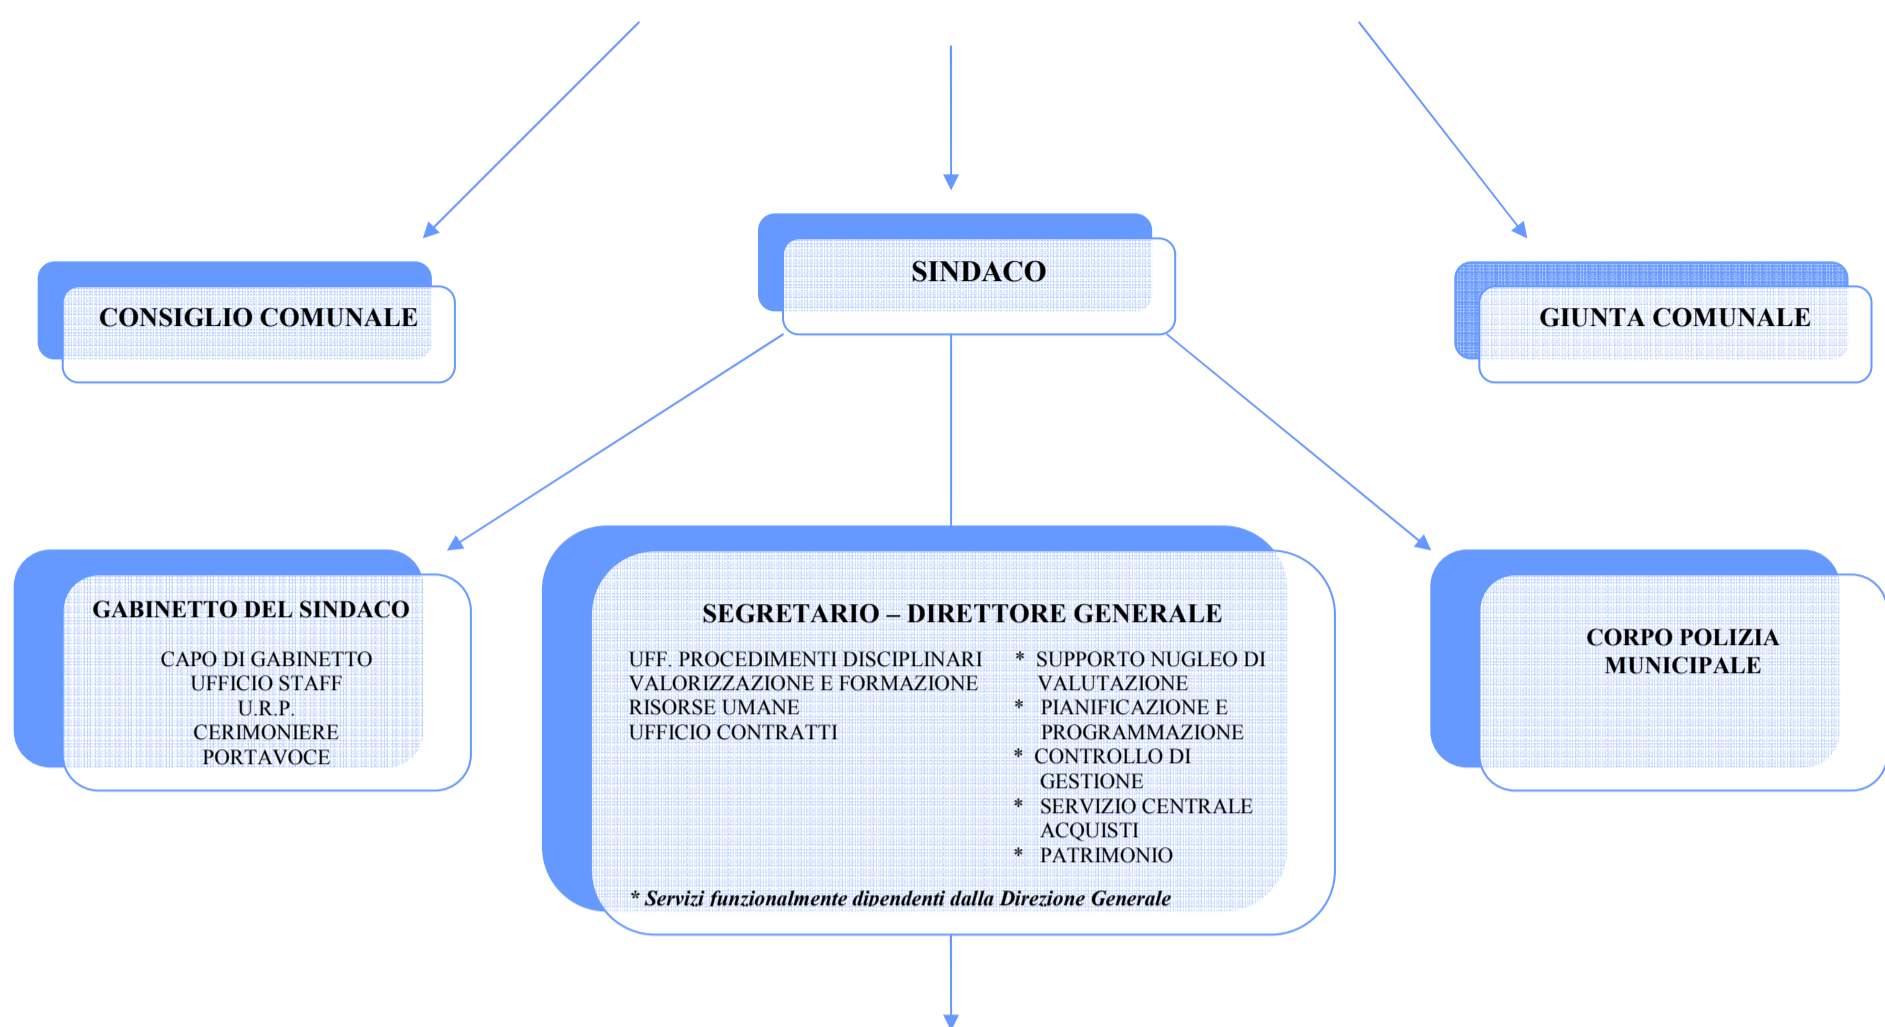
CONSIGLIO COMUNALE

SINDACO

GIUNTA COMUNALE

GABINETTO DEL SINDACO

CAPO DI GABINETTO
UFFICIO STAFF
U.R.P.
CERIMONIERE
PORTAVOCE

SEGRETARIO – DIRETTORE GENERALE

UFF. PROCEDIMENTI DISCIPLINARI
VALORIZZAZIONE E FORMAZIONE
RISORSE UMANE
UFFICIO CONTRATTI

* SUPPORTO NUGLEO DI VALUTAZIONE
* PIANIFICAZIONE E PROGRAMMAZIONE
* CONTROLLO DI GESTIONE
* SERVIZIO CENTRALE ACQUISTI
* PATRIMONIO

* Servizi funzionalmente dipendenti dalla Direzione Generale

CORPO POLIZIA MUNICIPALE